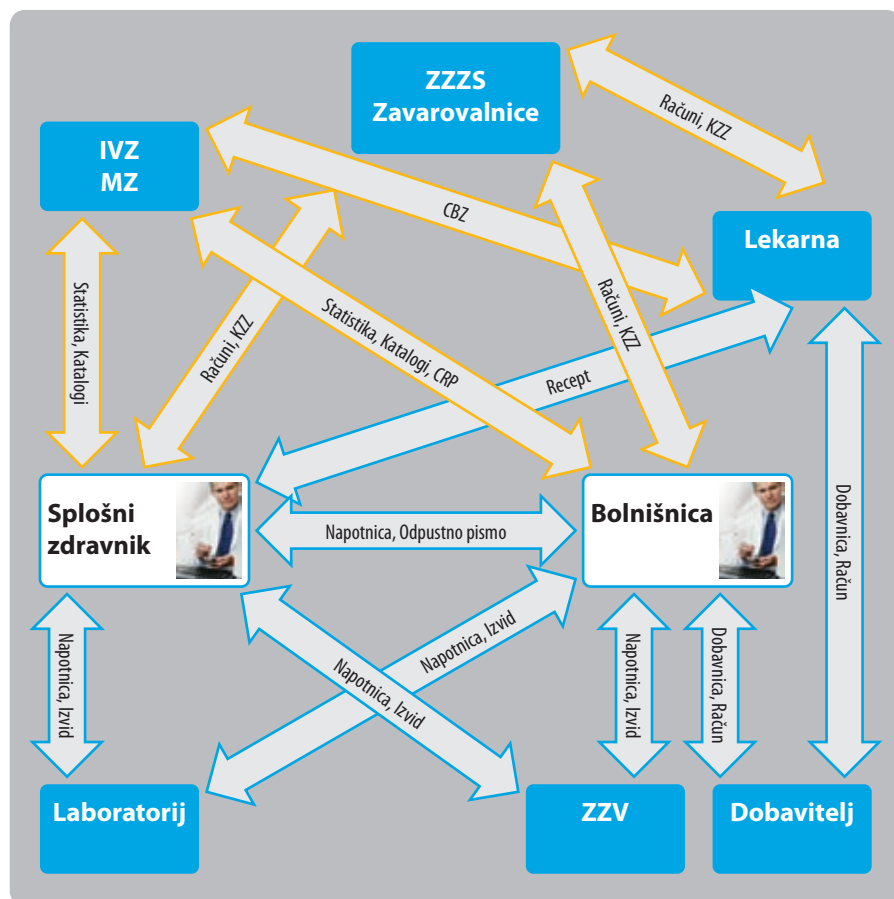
ZZZS
Zavarovalnice

IVZ
MZ

Računi, KZZ

CBZ

Lekarna

Statistika, Katalogi

Računi, KZZ

Statistika, Katalogi, CRP

Računi, KZZ

Recept

Splošni zdravnik

Napotnica, Odpustno pismo

Bolnišnica

Dobavnica, Račun

Napotnica, Izvid

Napotnica, Izvid

Napotnica, Izvid

Napotnica, Izvid

Dobavnica, Račun

Laboratorij

ZZV

Dobavitelj